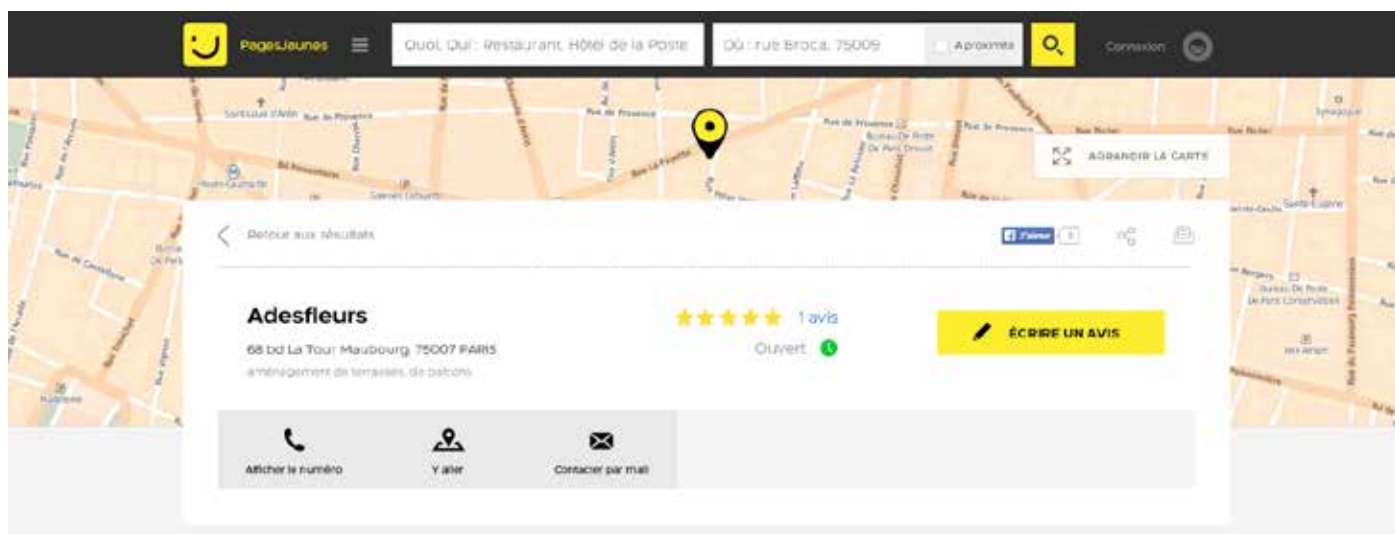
PagesJaunes

Quoi, Qui : Restaurant, Hôtel de la Poste

Où : rue Broca, 75005

A proximité

Connexion

Rue de Provence

Rue de Provence

Rue de Provence

Bureau De Poste De Paris Drouot

Rue de Provence

Rue Richer

Rue Richer

AGRANDIR LA CARTE

Retour aux résultats

J'aime 1

Adesfleurs

68 bd La Tour Maubourg, 75007 PARIS

aménagement de terrasses, de balcons

1 avis

Ouvert

ÉCRIRE UN AVIS

Afficher le numéro

Y aller

Contacter par mail